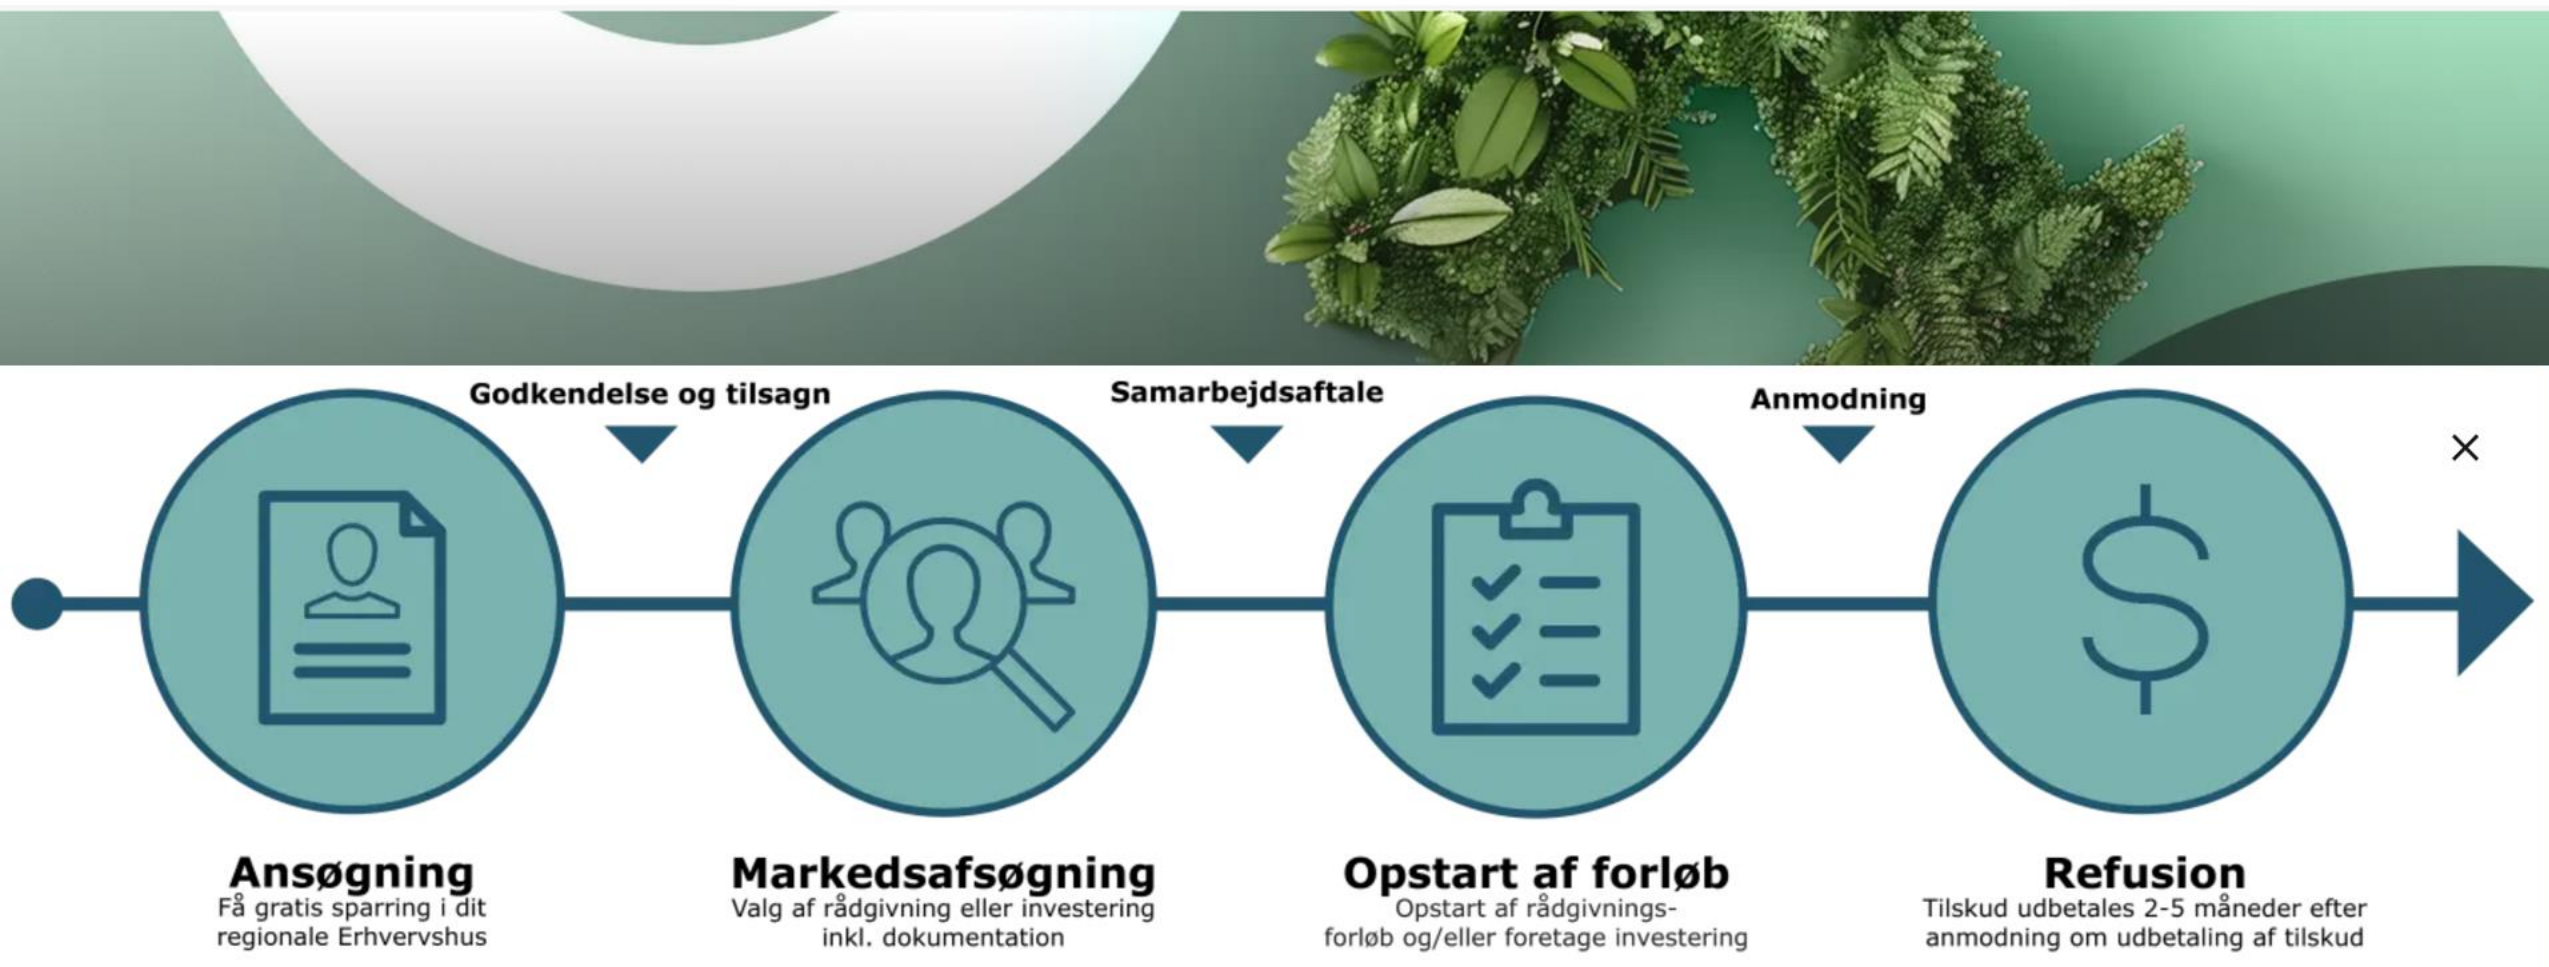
Godkendelse og tilsagn

Samarbejdsaftale

Anmodning

×

Ansøgning
Få gratis sparring i dit regionale Erhvervshus

Markedsafsøgning
Valg af rådgivning eller investering inkl. dokumentation

Opstart af forløb
Opstart af rådgivnings-forløb og/eller foretage investering

Refusion
Tilskud udbetales 2-5 måneder efter anmodning om udbetaling af tilskud